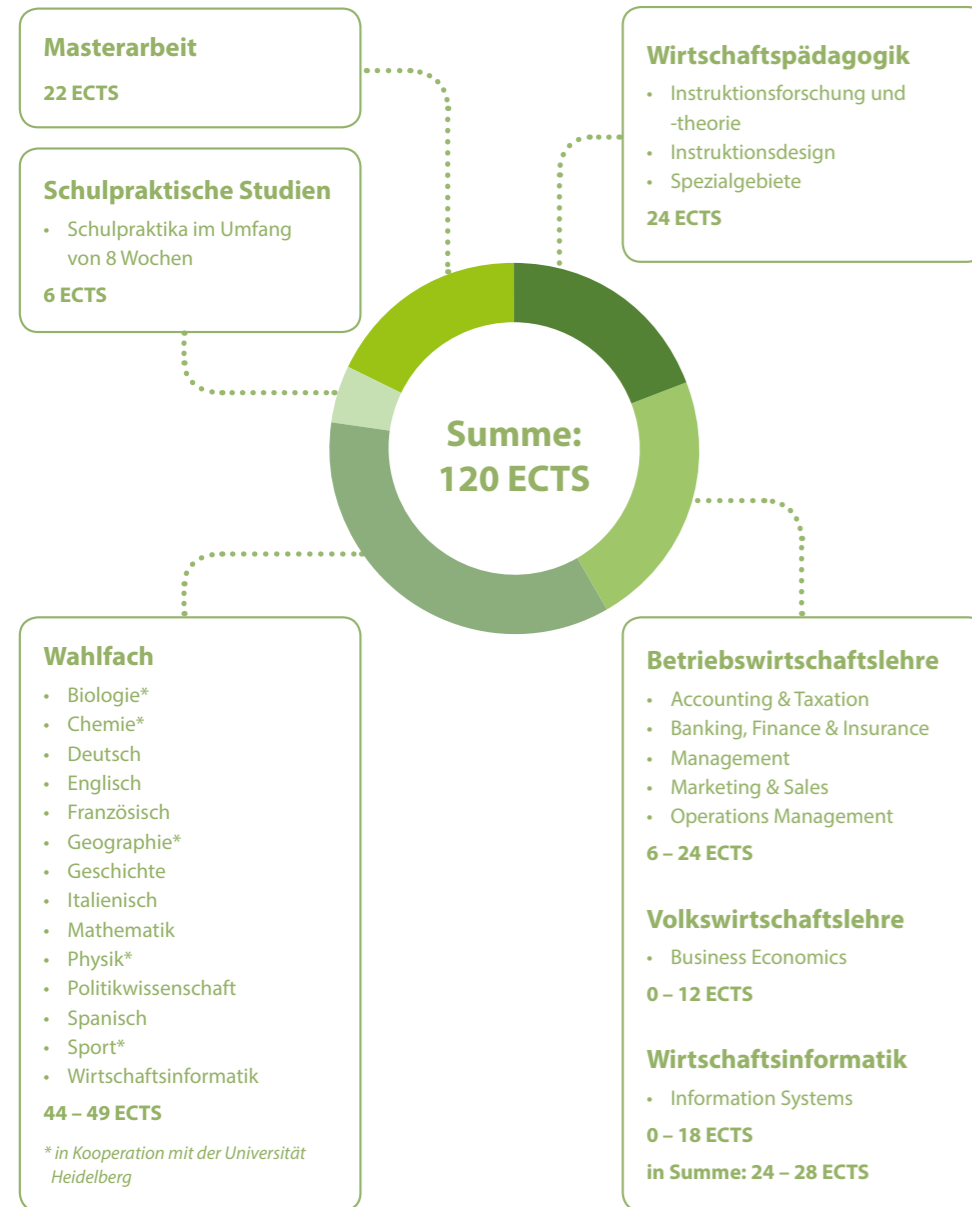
Masterarbeit

22 ECTS

Schulpraktische Studien

- Schulpraktika im Umfang von 8 Wochen

6 ECTS

Wirtschaftspädagogik

- Instruktionsforschung und -theorie
- Instruktionsdesign
- Spezialgebiete

24 ECTS

Summe: 120 ECTS

Wahlfach

- Biologie*
- Chemie*
- Deutsch
- Englisch
- Französisch
- Geographie*
- Geschichte
- Italienisch
- Mathematik
- Physik*
- Politikwissenschaft
- Spanisch
- Sport*
- Wirtschaftsinformatik

44 – 49 ECTS

* in Kooperation mit der Universität Heidelberg

Betriebswirtschaftslehre

- Accounting & Taxation
- Banking, Finance & Insurance
- Management
- Marketing & Sales
- Operations Management

6 – 24 ECTS

Volkswirtschaftslehre

- Business Economics

0 – 12 ECTS

Wirtschaftsinformatik

- Information Systems

0 – 18 ECTS

in Summe: 24 – 28 ECTS